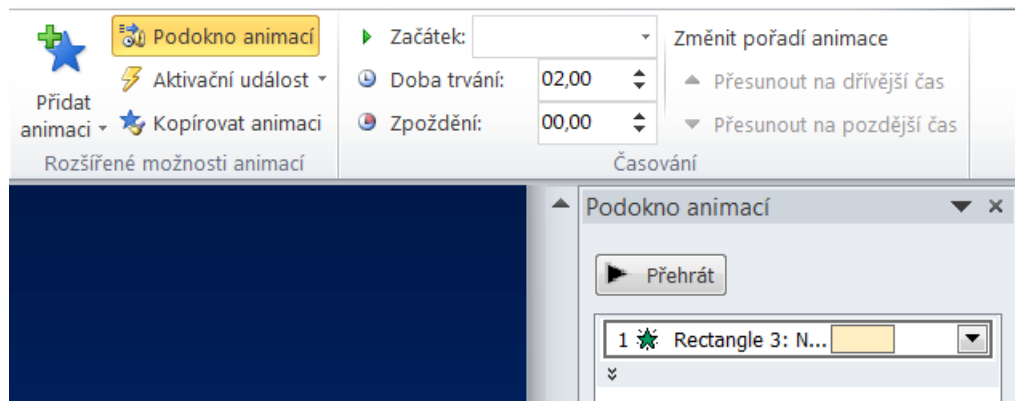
Přidat animaci
Podokno animací
Aktivační událost
Kopírovat animaci
Rozšířené možnosti animací

Začátek:
Doba trvání: 02,00
Zpoždění: 00,00
Časování

Změnit pořadí animace
Přesunout na dřívější čas
Přesunout na pozdější čas

Podokno animací
Přehrát
1 Rectangle 3: N...